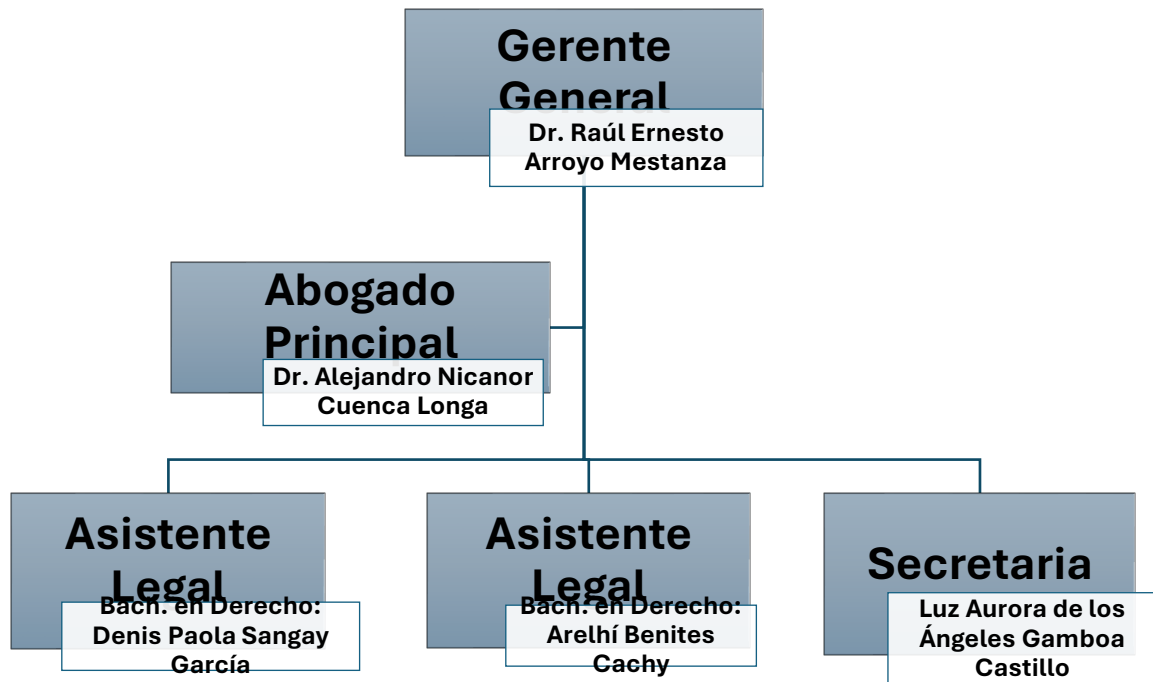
Gerente General

Dr. Raúl Ernesto Arroyo Mestanza

Abogado Principal

Dr. Alejandro Nicanor Cuenca Longa

Asistente Legal

Bach. en Derecho: Denis Paola Sangay García

Asistente Legal

Bach. en Derecho: Arelhí Benites Cachy

Secretaria

Luz Aurora de los Ángeles Gamboa Castillo